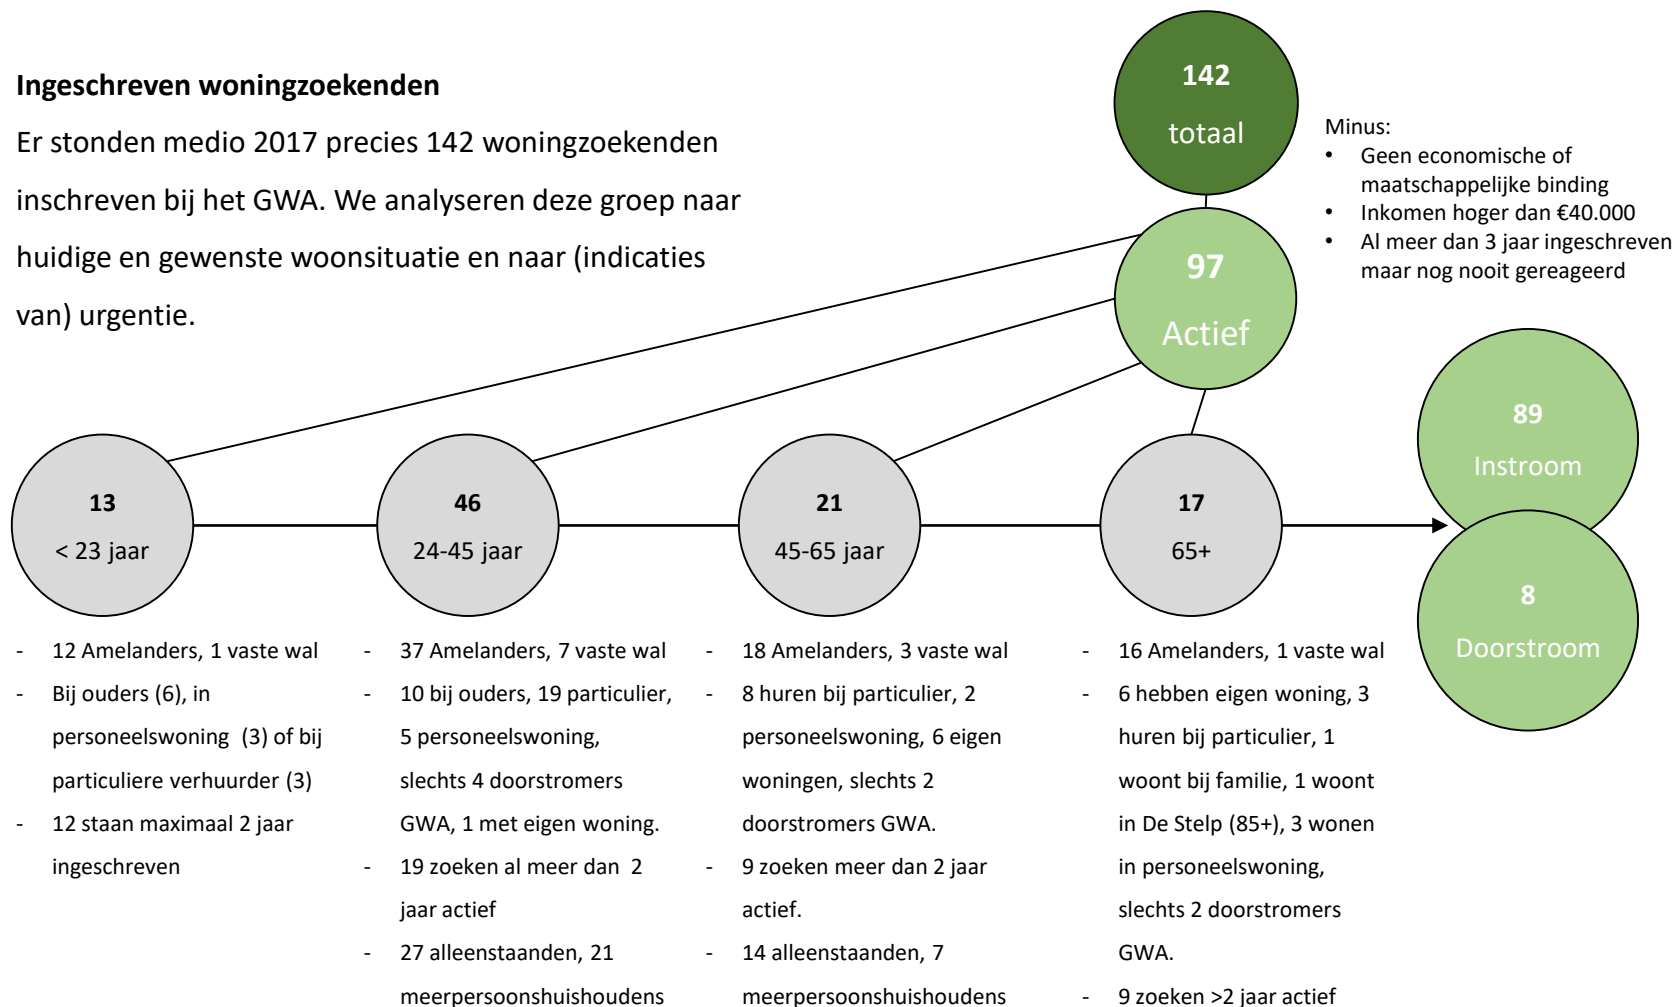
**Ingeschreven woningzoekenden**

Er stonden medio 2017 precies 142 woningzoekenden inschreven bij het GWA. We analyseren deze groep naar huidige en gewenste woonsituatie en naar (indicaties van) urgentie.

**142**
totaal

Minus:
- Geen economische of maatschappelijke binding
- Inkomen hoger dan €40.000
- Al meer dan 3 jaar ingeschreven maar nog nooit gereageerd

**97**
Actief

**89**
Instroom

**8**
Doorstroom

**13**
< 23 jaar

- 12 Amelanders, 1 vaste wal
- Bij ouders (6), in personeelswoning (3) of bij particuliere verhuurder (3)
- 12 staan maximaal 2 jaar ingeschreven

**46**
24-45 jaar

- 37 Amelanders, 7 vaste wal
- 10 bij ouders, 19 particulier, 5 personeelswoning, slechts 4 doorstromers GWA, 1 met eigen woning.
- 19 zoeken al meer dan 2 jaar actief
- 27 alleenstaanden, 21 meerpersoonshuishoudens

**21**
45-65 jaar

- 18 Amelanders, 3 vaste wal
- 8 huren bij particulier, 2 personeelswoning, 6 eigen woningen, slechts 2 doorstromers GWA.
- 9 zoeken meer dan 2 jaar actief.
- 14 alleenstaanden, 7 meerpersoonshuishoudens

**17**
65+

- 16 Amelanders, 1 vaste wal
- 6 hebben eigen woning, 3 huren bij particulier, 1 woont bij familie, 1 woont in De Stelp (85+), 3 wonen in personeelswoning, slechts 2 doorstromers GWA.
- 9 zoeken >2 jaar actief